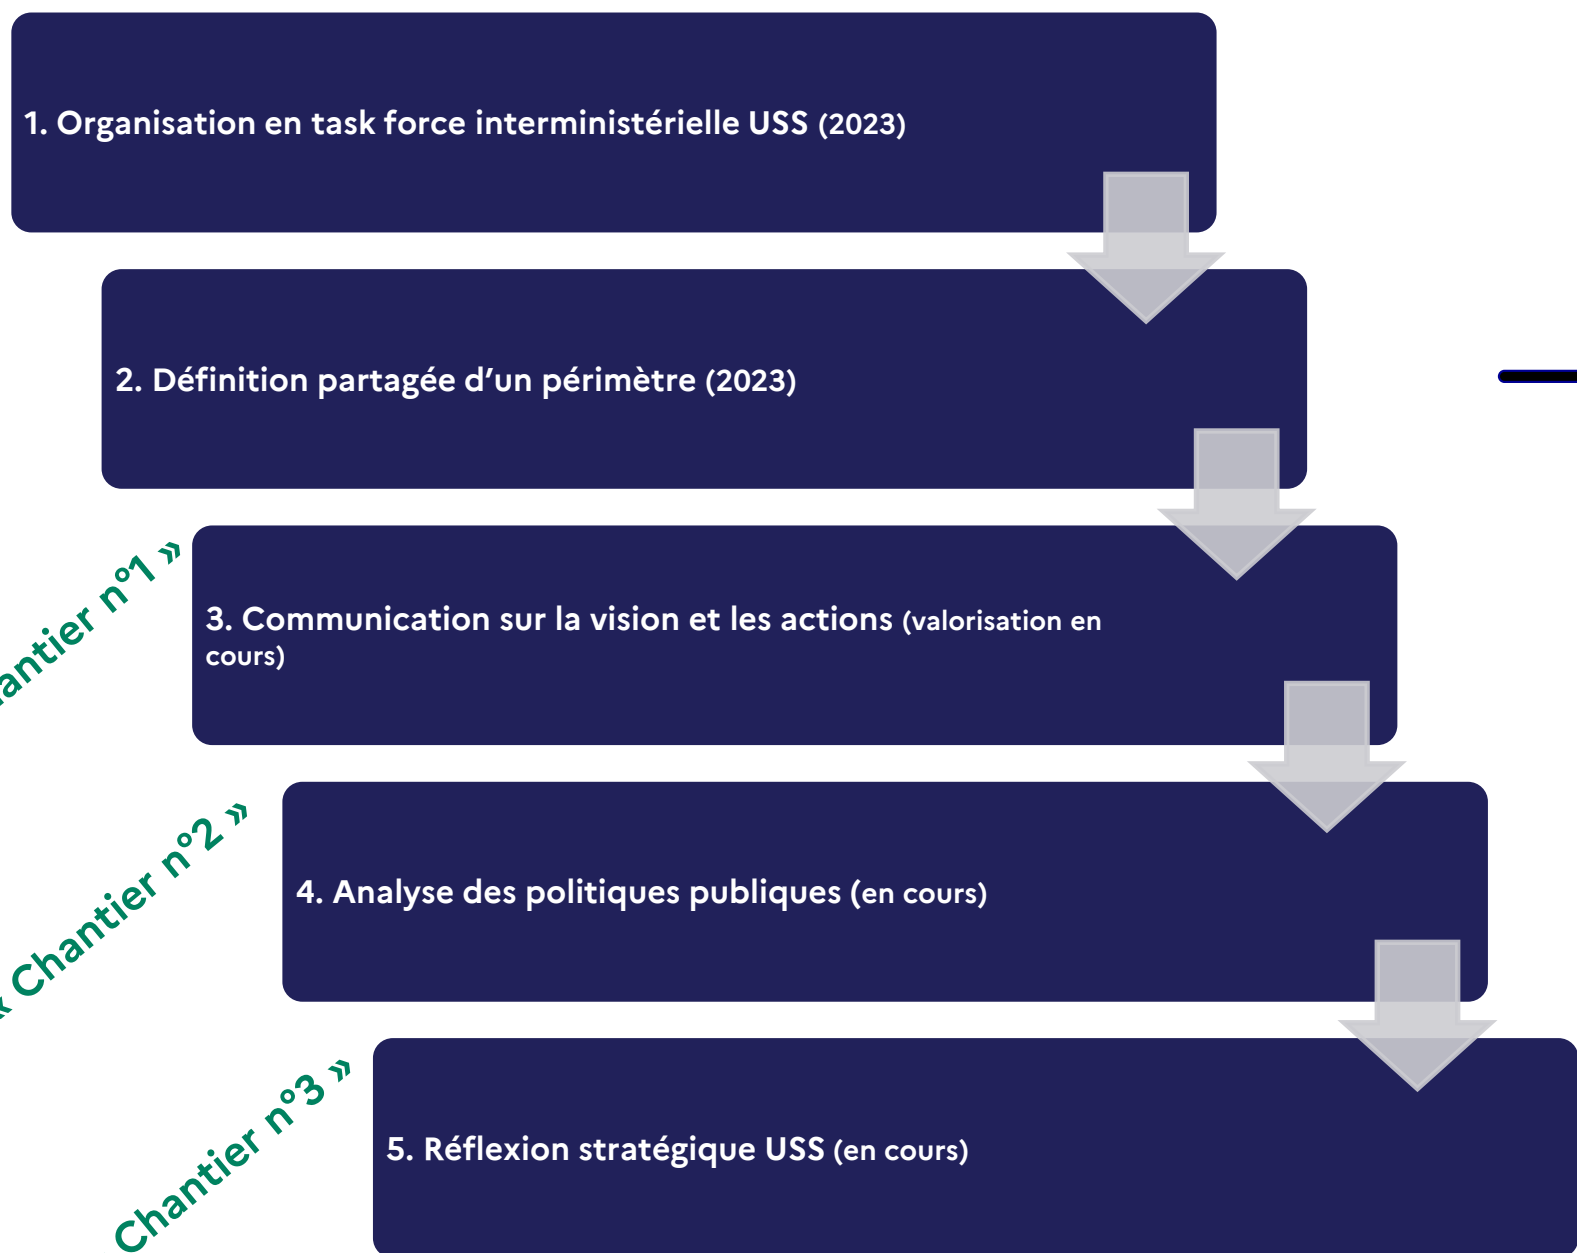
1. Organisation en task force interministérielle USS (2023)

2. Définition partagée d'un périmètre (2023)

antier n°1 »

3. Communication sur la vision et les actions (valorisation en cours)

« Chantier n°2 »

4. Analyse des politiques publiques (en cours)

Chantier n°3 »

5. Réflexion stratégique USS (en cours)